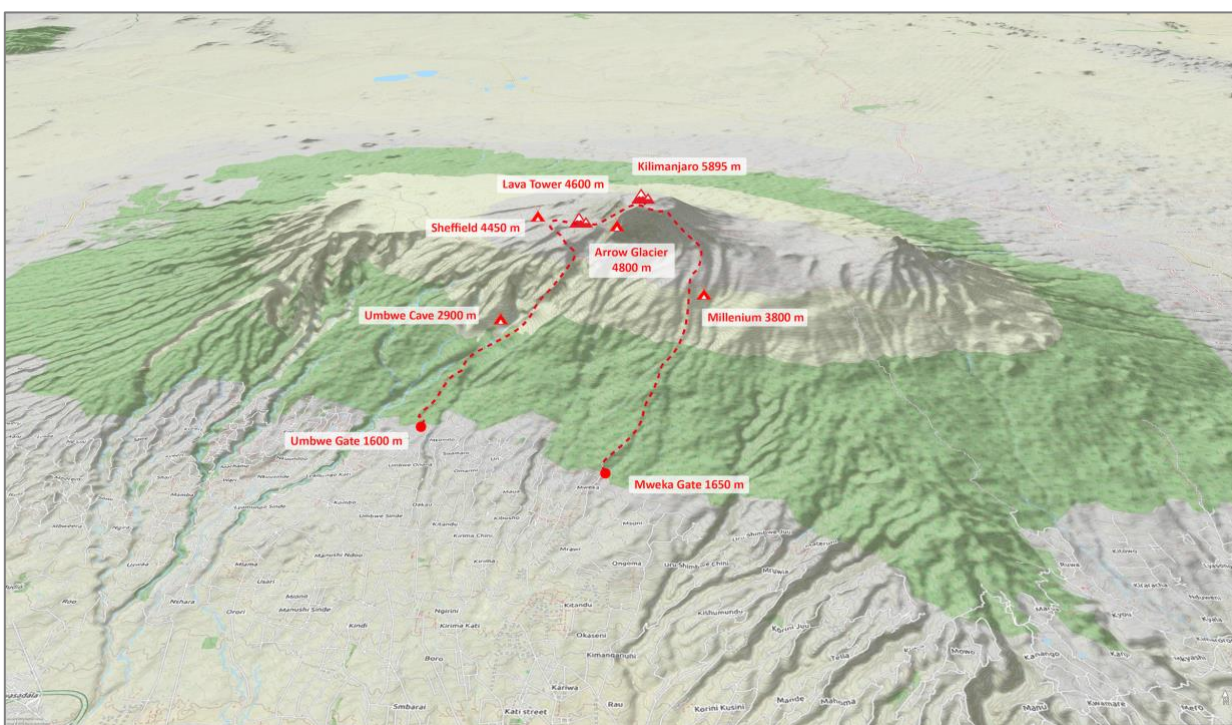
Kilimanjaro 5895 m
Lava Tower 4600 m
Sheffield 4450 m
Arrow Glacier 4800 m
Umbwe Cave 2900 m
Millenium 3800 m
Umbwe Gate 1600 m
Mweka Gate 1650 m
Ongoma
Kishumundu
Kitandu
Okaseni
Kimanganuni
Kariwa
Smbarai
Kati street
Rau
Korini Kusini
Mande
Machame
Boro
Kindi
Ngorini
Kirima Kati
Mamoshi Sinde
Nshara
Orori
Usari
Mlama
Mruwia
Mweka
Msoni
Kilacha
Kyou
Mawela
Tella
Kisaru
Kanango
Kiruweni
Makomu
Kahe
Motsi
Mero
Rua
Kirima Chini
Kibosho
Mrusi
Mweka
Umbwe Sinde
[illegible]